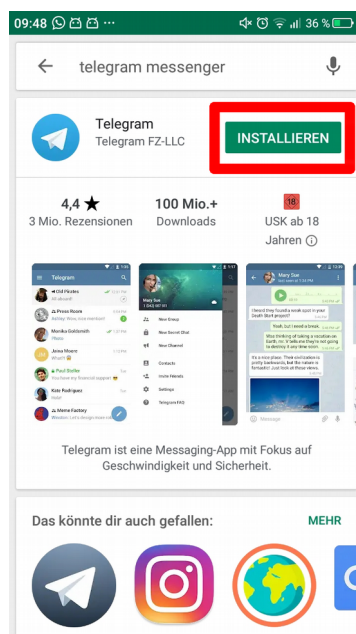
09:48 36 %

telegram messenger

Telegram
Telegram FZ-LLC

INSTALLIEREN

4,4 ★
3 Mio. Rezensionen

100 Mio.+
Downloads

18
USK ab 18 Jahren ⓘ

Telegram

Old Pirates

Press Room

Monika Goldsmith

Jessa Moore

Paul Stoller

Kate Rodriguez

Meme Factory

Mary Sue

New Group
New Secret Chat
New Channel
Contacts
Invite Friends
Settings
Telegram FAQ

Mary Sue

Telegram ist eine Messaging-App mit Fokus auf Geschwindigkeit und Sicherheit.

Das könnte dir auch gefallen:

MEHR